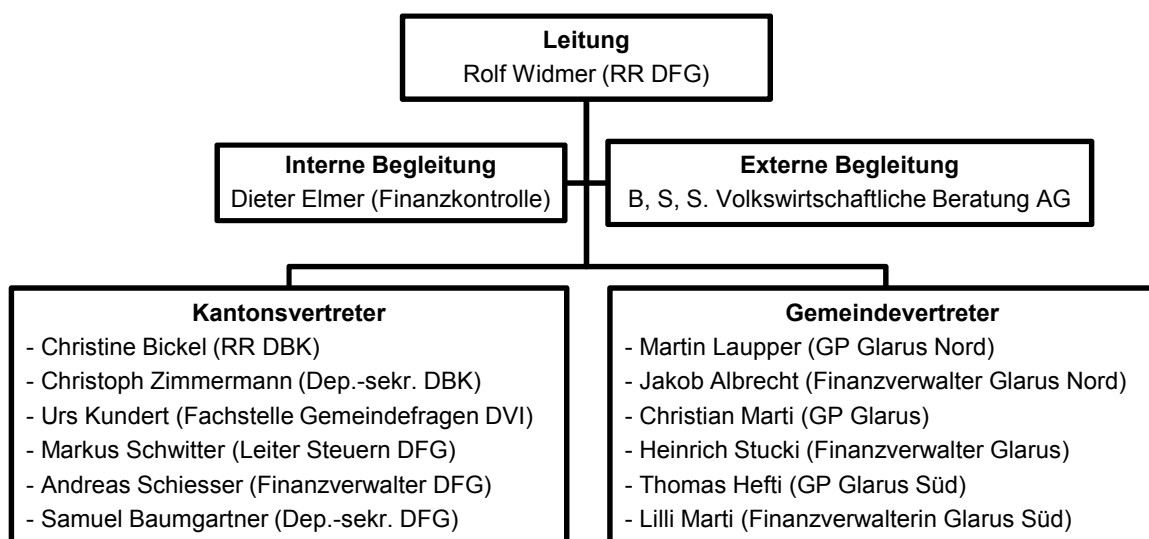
**Leitung**
Rolf Widmer (RR DFG)

**Interne Begleitung**
Dieter Elmer (Finanzkontrolle)

**Externe Begleitung**
B, S, S. Volkswirtschaftliche Beratung AG

**Kantonsvertreter**
- Christine Bickel (RR DBK)
- Christoph Zimmermann (Dep.-sekr. DBK)
- Urs Kundert (Fachstelle Gemeindefragen DVI)
- Markus Schwitter (Leiter Steuern DFG)
- Andreas Schiesser (Finanzverwalter DFG)
- Samuel Baumgartner (Dep.-sekr. DFG)

**Gemeindevertreter**
- Martin Laupper (GP Glarus Nord)
- Jakob Albrecht (Finanzverwalter Glarus Nord)
- Christian Marti (GP Glarus)
- Heinrich Stucki (Finanzverwalter Glarus)
- Thomas Hefti (GP Glarus Süd)
- Lilli Marti (Finanzverwalterin Glarus Süd)